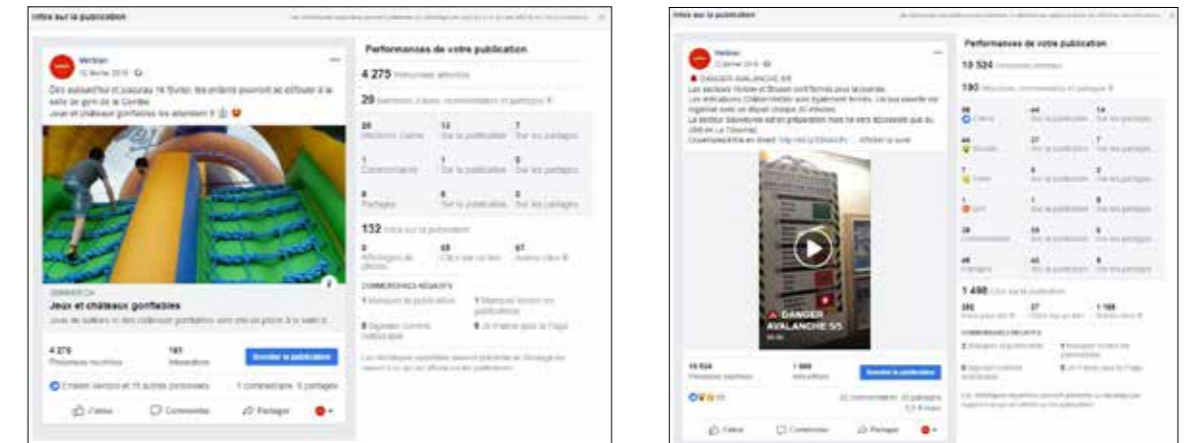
Infos sur la publication

Verbier
15 février 2018

Dès aujourd'hui et jusqu'au 16 février, les enfants pourront se défouler à la salle de gym de la Combe.
Jeux et châteaux gonflables les attendent !

VERBIER.CH
Jeux et châteaux gonflables
Jeux de ballons et des châteaux gonflables sont mis en place à la salle d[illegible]

4 275
Personnes touchées

161
Interactions

Booster la publication

J'aime
Commenter
Partager

Performances de votre publication

4 275 Personnes atteintes

29 Mentions J'aime, commentaires et partages

20 Mentions J'aime
13 Sur la publication
7 Sur les partages

1 Commentaire
1 Sur la publication
0 Sur les partages

8 Partages
8 Sur la publication
0 Sur les partages

132 Clics sur la publication

3 Affichages de photos
68 Clics sur un lien
67 Autres clics

COMMENTAIRES NÉGATIFS

1 Masquer la publication
1 Masquer toutes les publications
0 Signaler comme indésirable
0 Je n'aime plus la Page

Infos sur la publication

Verbier
22 janvier 2018

DANGER AVALANCHE 5/5
Les secteurs Vollèges et Bruson sont fermés pour la journée.
Les remontées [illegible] sont également fermées.
Le secteur Savoleyres est en préparation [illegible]

DANGER
AVALANCHE 5/5

10 524
Personnes touchées

1 866
Interactions

Booster la publication

J'aime
Commenter
Partager

Performances de votre publication

10 524 Personnes atteintes

190 Réactions, commentaires et partages

98 J'aime
44 Sur la publication
14 Sur les partages

44 Wouah
37 Sur la publication
7 Sur les partages

7 Triste
5 Sur la publication
2 Sur les partages

1 Grrr
1 Sur la publication
0 Sur les partages

39 Commentaires
33 Sur la publication
6 Sur les partages

46 Partages
42 Sur la publication
4 Sur les partages

1 498 Clics sur la publication

392 Vues de la vidéo
37 Clics sur un lien
1 169 Autres clics

COMMENTAIRES NÉGATIFS

2 Masquer la publication
1 Masquer toutes les publications
0 Signaler comme indésirable
0 Je n'aime plus la Page